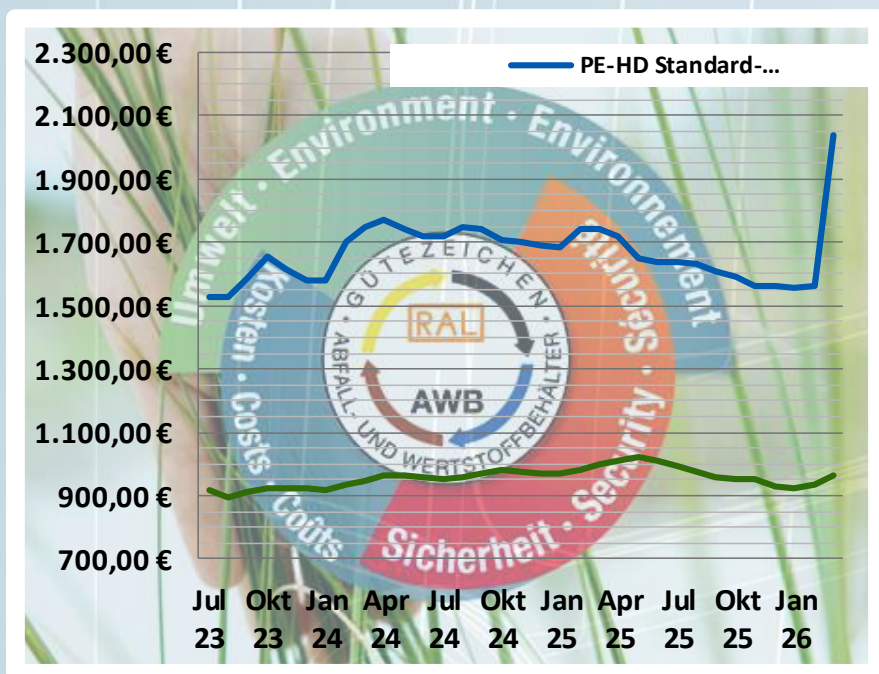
2.300,00 €
2.100,00 €
1.900,00 €
1.700,00 €
1.500,00 €
1.300,00 €
1.100,00 €
900,00 €
700,00 €

PE-HD Standard-...

Jul 23 | Okt 23 | Jan 24 | Apr 24 | Jul 24 | Okt 24 | Jan 25 | Apr 25 | Jul 25 | Okt 25 | Jan 26

Umwelt · Environment · Environnement
Kosten · Costs · Coûts
Sicherheit · Security · Sécurité
GÜTEZEICHEN
RAL
AWB
ABFALL- UND WERTSTOFFBEHÄLTER